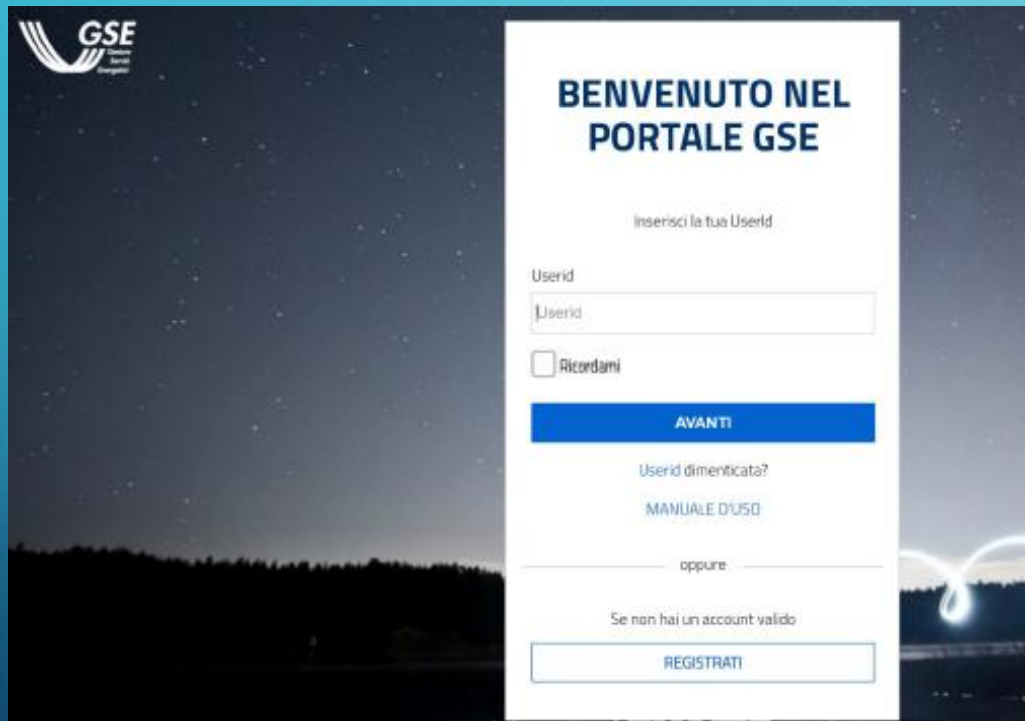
GSE
Gestore Servizi Energetici

BENVENUTO NEL PORTALE GSE

Inserisci la tua UserId

UserId

UserId

Ricordami

AVANTI

UserId dimenticata?

MANUALE D'USO

oppure

Se non hai un account valido

REGISTRATI